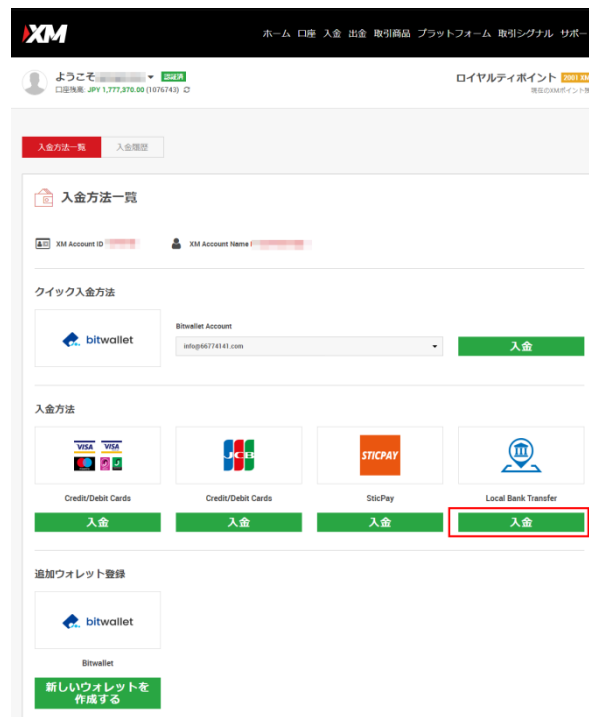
XM

ホーム 口座 入金 出金 取引商品 プラットフォーム 取引シグナル サポー

ようこそ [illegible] 認証済
口座残高: JPY 1,777,370.00 (1076743)

ロイヤルティポイント 2001 XM
現在のXMポイント

入金方法一覧 入金履歴

入金方法一覧

XM Account ID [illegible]
XM Account Name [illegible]

クイック入金方法

bitwallet

Bitwallet Account
info@66774141.com

入金

入金方法

VISA VISA

JCB

STICPAY

Credit/Debit Cards
入金

Credit/Debit Cards
入金

SticPay
入金

Local Bank Transfer
入金

追加ウォレット登録

bitwallet

Bitwallet

新しいウォレットを作成する